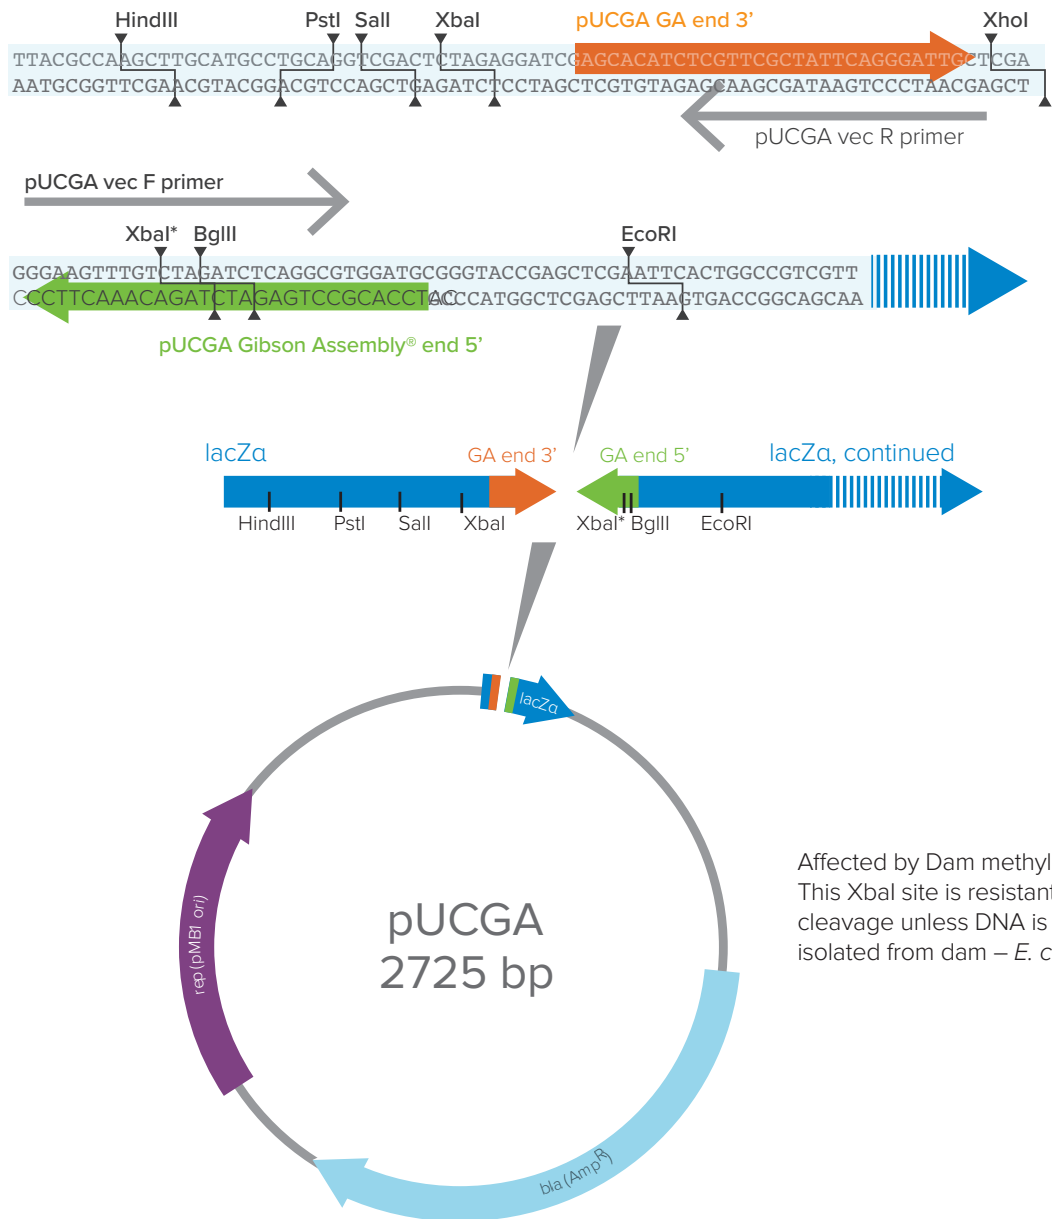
HindIII PstI SalI XbaI pUCGA GA end 3' XhoI

TTACGCCAAGCTTGCATGCCTGCAGGTCGACTCTAGAGGATCCGAGCACATCTCGTTCGCTATTCAGGGATTGCTCGA
AATGCGGTTCGAACGTACGGACGTCCAGCTGAGATCTCCTAGCTCGTGTAGAGCAAGCGATAAGTCCCTAACGAGCT

pUCGA vec R primer

pUCGA vec F primer

XbaI* BglII EcoRI

GGGAAGTTTGTCTAGATCTCAGGCGTGGATGCGGGTACCGAGCTCGAATTCACTGGCCGTCGTT
CCCTTCAAACAGATCTAGAGTCCGCACCTACCCATGGCTCGAGCTTAAGTGACCGGCAGCAA

pUCGA Gibson Assembly® end 5'

lacZα GA end 3' GA end 5' lacZα, continued

HindIII PstI SalI XbaI XbaI* BglII EcoRI

lacZα

pUCGA
2725 bp

rep (pMB1 ori)

bla (AmpR)

Affected by Dam methyl
This XbaI site is resistan
cleavage unless DNA is
isolated from dam – E. c